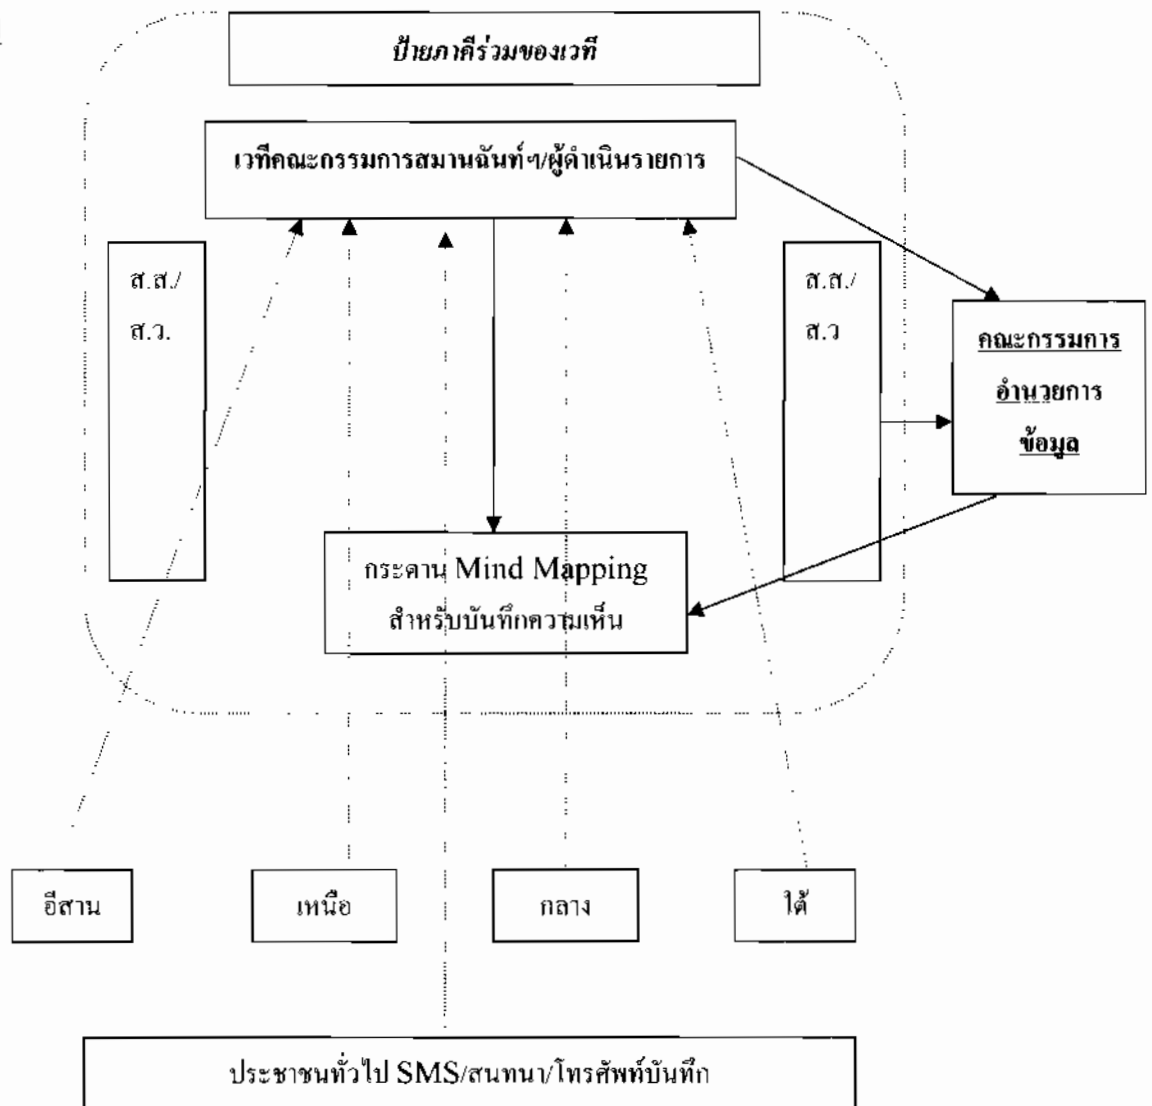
ป้ายภาคีร่วมของเวที

เวทีคณะกรรมการสมานฉันท์ฯ/ผู้ดำเนินรายการ

ส.ส./ ส.ว.

ส.ส./ ส.ว

คณะกรรมการ อำนวยการ ข้อมูล

กระดาน Mind Mapping สำหรับบันทึกความเห็น

อีสาน

เหนือ

กลาง

ใต้

ประชาชนทั่วไป SMS/สนทนา/โทรศัพท์บันทึก